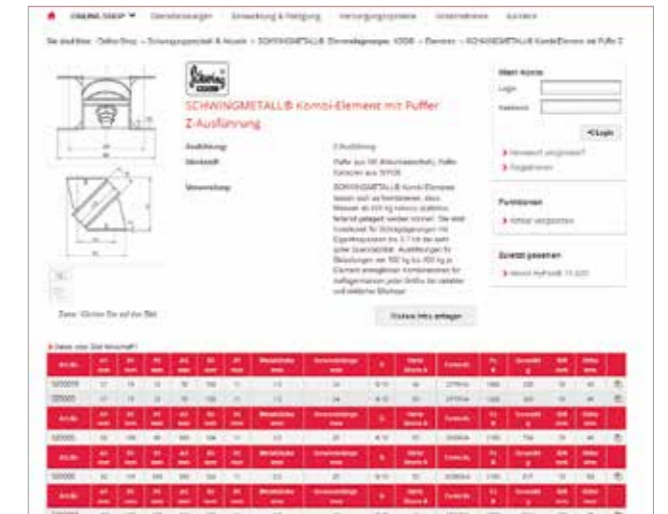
ONLINE-SHOP ▾ Dienstleistungen Anwendung & Reinigung Versorgungsprodukte Unternehmen Kontakt

Sie sind hier: Online-Shop » Schwingungstechnik & Akustik » SCHWINGMETALL® Elementlagerungen KOMBI » Elemente » SCHWINGMETALL® Kombi-Element mit Puffer Z

SCHWINGMETALL® Kombi-Element mit Puffer Z-Ausführung

Ausführung: Z-Ausführung

Werkstoff: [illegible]

Verwendung: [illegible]

Zoom: Klicken Sie auf das Bild

Anfrage

Mein Konto
Login
Kennwort
Login
Kennwort vergessen?
Registrieren

Funktionen
Artikel vergleichen

Zuletzt gesehen
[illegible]

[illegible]

| Art.Nr. | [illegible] | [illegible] | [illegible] | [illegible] | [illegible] | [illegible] | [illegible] | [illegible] | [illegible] | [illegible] | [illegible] | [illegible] | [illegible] | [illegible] | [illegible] |
|---|---|---|---|---|---|---|---|---|---|---|---|---|---|---|---|
| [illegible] | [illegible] | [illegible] | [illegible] | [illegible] | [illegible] | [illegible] | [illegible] | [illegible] | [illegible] | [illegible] | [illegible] | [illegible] | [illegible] | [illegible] | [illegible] |